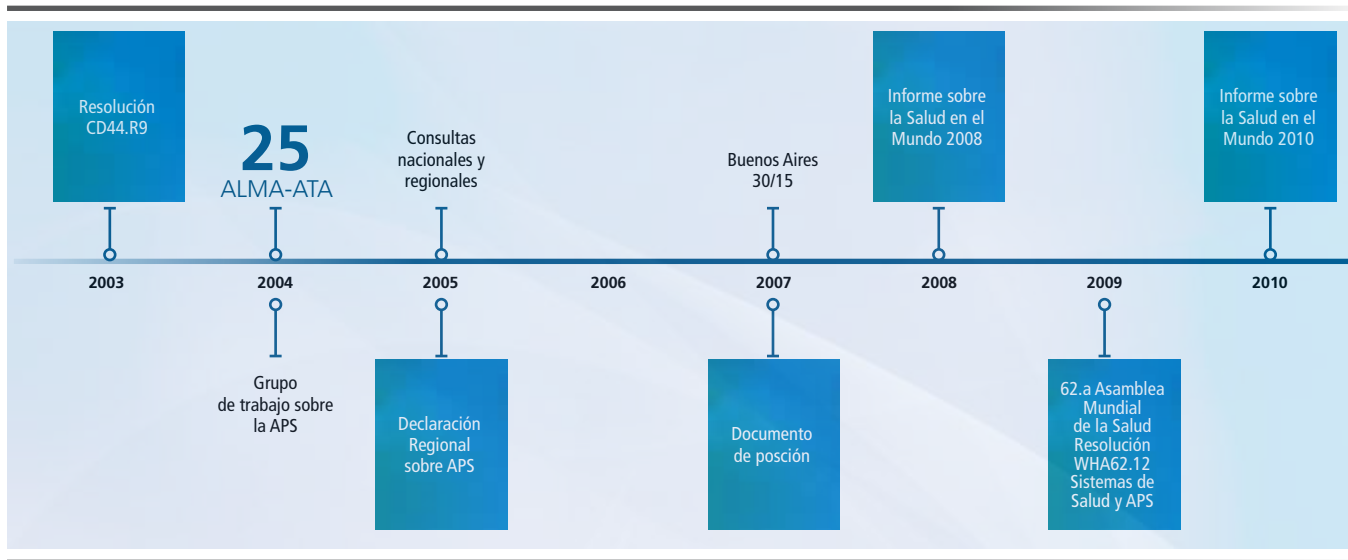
Resolución CD44.R9

25
ALMA-ATA

Consultas nacionales y regionales

Buenos Aires 30/15

Informe sobre la Salud en el Mundo 2008

Informe sobre la Salud en el Mundo 2010

2003

2004

2005

2006

2007

2008

2009

2010

Grupo de trabajo sobre la APS

Declaración Regional sobre APS

Documento de posción

62.a Asamblea Mundial de la Salud Resolución WHA62.12 Sistemas de Salud y APS